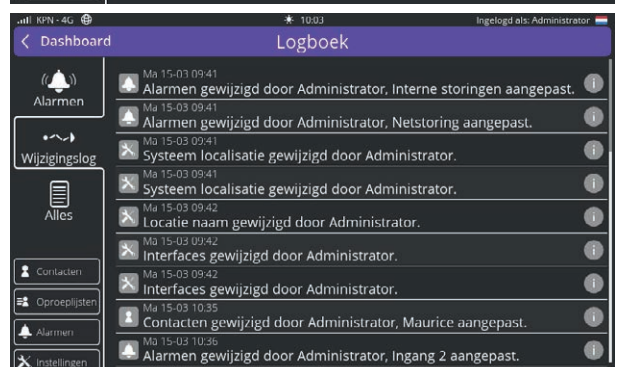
KPN - 4G
10:03
Ingelogd als: Administrator

Dashboard
Logboek

Alarmen
Wijzigingslog
Alles

Contacten
Oproeplijsten
Alarmen
Instellingen

Ma 15-03 09:41
Alarmen gewijzigd door Administrator, Interne storingen aangepast.

Ma 15-03 09:41
Alarmen gewijzigd door Administrator, Netstoring aangepast.

Ma 15-03 09:41
Systeem localisatie gewijzigd door Administrator.

Ma 15-03 09:41
Systeem localisatie gewijzigd door Administrator.

Ma 15-03 09:42
Locatie naam gewijzigd door Administrator.

Ma 15-03 09:42
Interfaces gewijzigd door Administrator.

Ma 15-03 09:42
Interfaces gewijzigd door Administrator.

Ma 15-03 10:35
Contacten gewijzigd door Administrator, Maurice aangepast.

Ma 15-03 10:36
Alarmen gewijzigd door Administrator, Ingang 2 aangepast.